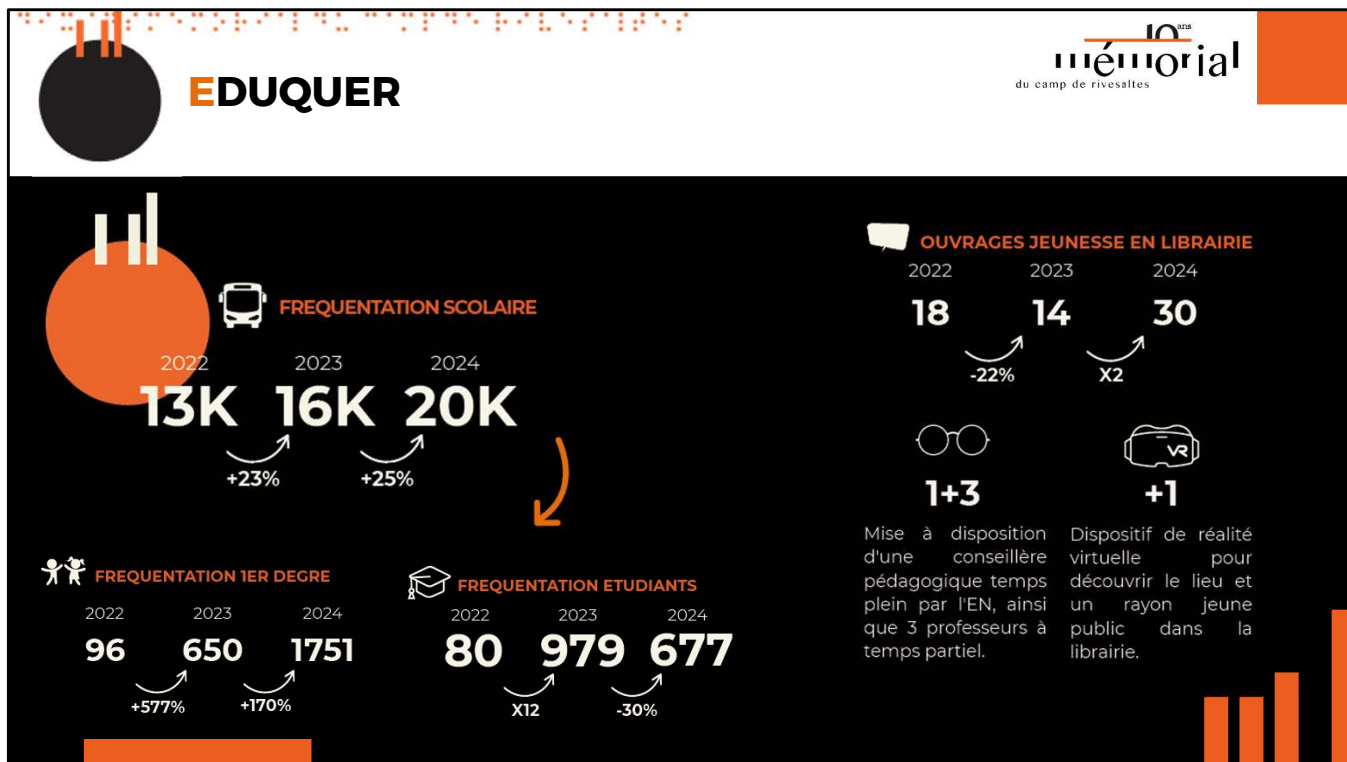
EDUQUER

10 ans
mémorial
du camp de rivesaltes

FREQUENTATION SCOLAIRE

2022 2023 2024
13K 16K 20K
+23% +25%

FREQUENTATION 1ER DEGRE

2022 2023 2024
96 650 1751
+577% +170%

FREQUENTATION ETUDIANTS

2022 2023 2024
80 979 677
X12 -30%

OUVRAGES JEUNESSE EN LIBRAIRIE

2022 2023 2024
18 14 30
-22% X2

1+3

Mise à disposition d'une conseillère pédagogique temps plein par l'EN, ainsi que 3 professeurs à temps partiel.

VR

+1

Dispositif de réalité virtuelle pour découvrir le lieu et un rayon jeune public dans la librairie.